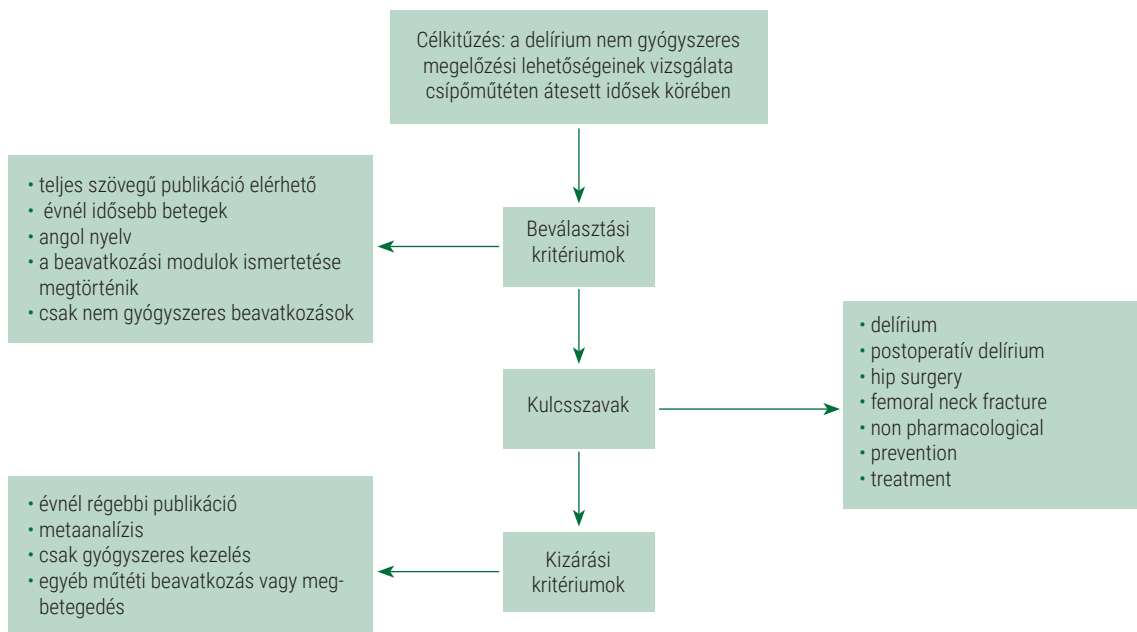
Célkitűzés: a delírium nem gyógyszeres megelőzési lehetőségeinek vizsgálata csípőműtéten átesett idősek körében

Beválasztási kritériumok

• teljes szövegű publikáció elérhető
• évnél idősebb betegek
• angol nyelv
• a beavatkozási modulok ismertetése megtörténik
• csak nem gyógyszeres beavatkozások

Kulcsszavak

• delírium
• postoperatív delírium
• hip surgery
• femoral neck fracture
• non pharmacological
• prevention
• treatment

Kizárási kritériumok

• évnél régebbi publikáció
• metaanalízis
• csak gyógyszeres kezelés
• egyéb műtéti beavatkozás vagy megbetegedés